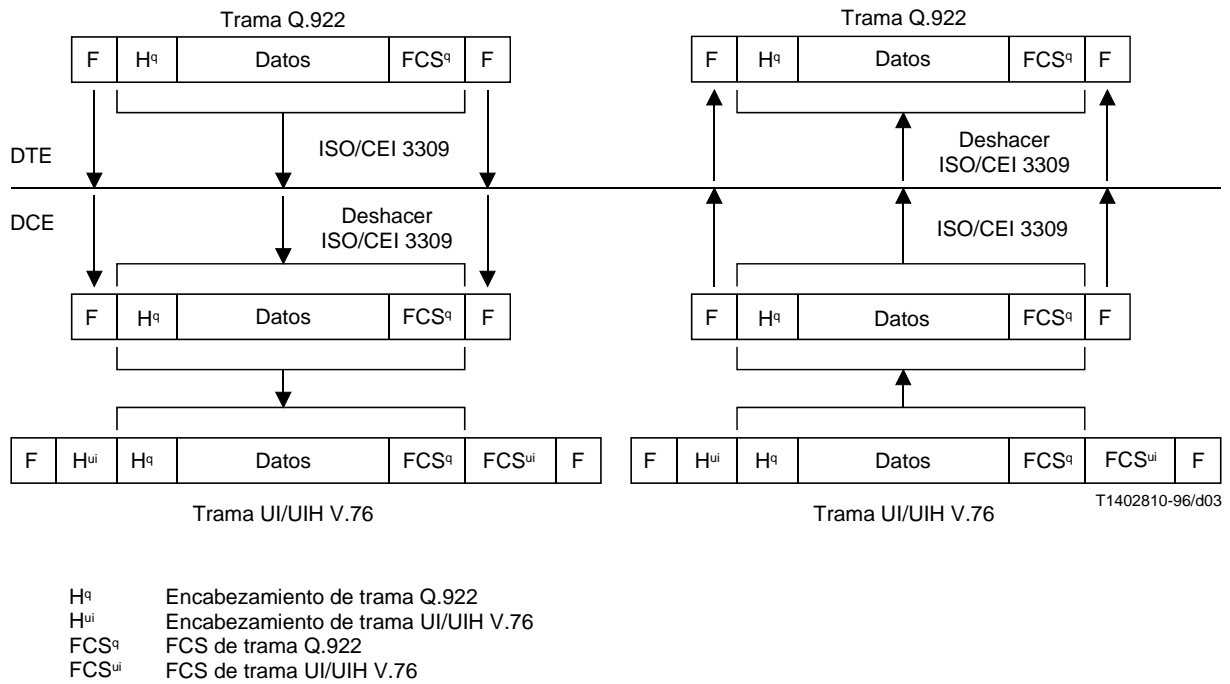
Trama Q.922

| F | $H^q$ | Datos | $FCS^q$ | F |
|---|---|---|---|---|

ISO/CEI 3309

DTE

DCE

Deshacer ISO/CEI 3309

| F | $H^q$ | Datos | $FCS^q$ | F |
|---|---|---|---|---|

| F | $H^{ui}$ | $H^q$ | Datos | $FCS^q$ | $FCS^{ui}$ | F |
|---|---|---|---|---|---|---|

Trama UI/UIH V.76

Trama Q.922

| F | $H^q$ | Datos | $FCS^q$ | F |
|---|---|---|---|---|

Deshacer ISO/CEI 3309

ISO/CEI 3309

| F | $H^q$ | Datos | $FCS^q$ | F |
|---|---|---|---|---|

| F | $H^{ui}$ | $H^q$ | Datos | $FCS^q$ | $FCS^{ui}$ | F |
|---|---|---|---|---|---|---|

T1402810-96/d03

Trama UI/UIH V.76

$H^q$ Encabezamiento de trama Q.922
$H^{ui}$ Encabezamiento de trama UI/UIH V.76
$FCS^q$ FCS de trama Q.922
$FCS^{ui}$ FCS de trama UI/UIH V.76